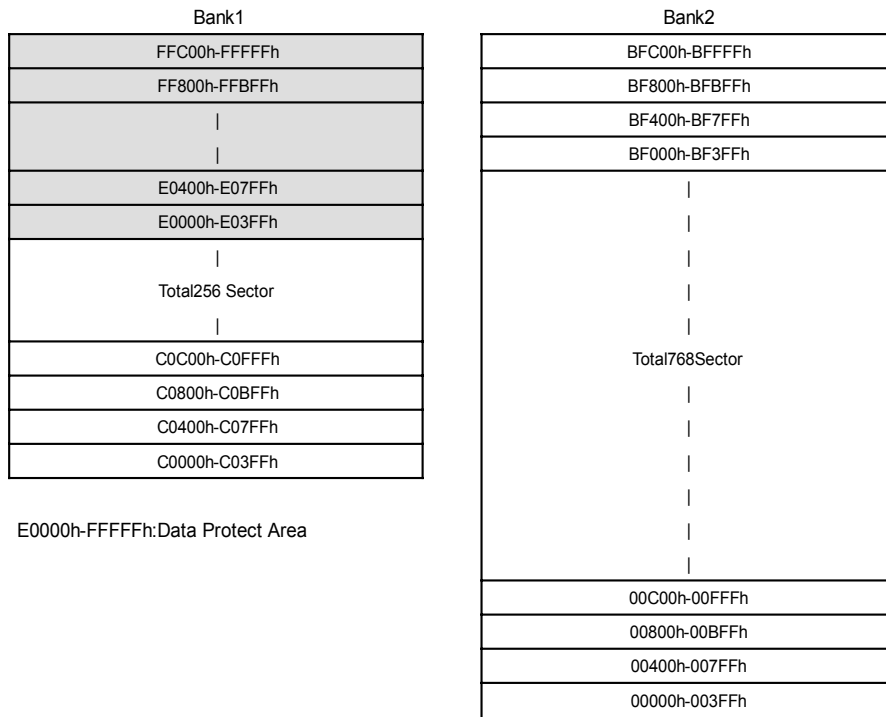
Bank1

| FFC00h-FFFFFh |
|---|
| FF800h-FFBFFh |
| \| |
| \| |
| E0400h-E07FFh |
| E0000h-E03FFh |
| \| Total256 Sector \| |
| C0C00h-C0FFFh |
| C0800h-C0BFFh |
| C0400h-C07FFh |
| C0000h-C03FFh |

E0000h-FFFFFh:Data Protect Area

Bank2

| BFC00h-BFFFFh |
|---|
| BF800h-BFBFFh |
| BF400h-BF7FFh |
| BF000h-BF3FFh |
| \| \| \| \| \| Total768Sector \| \| \| \| \| \| |
| 00C00h-00FFFh |
| 00800h-00BFFh |
| 00400h-007FFh |
| 00000h-003FFh |